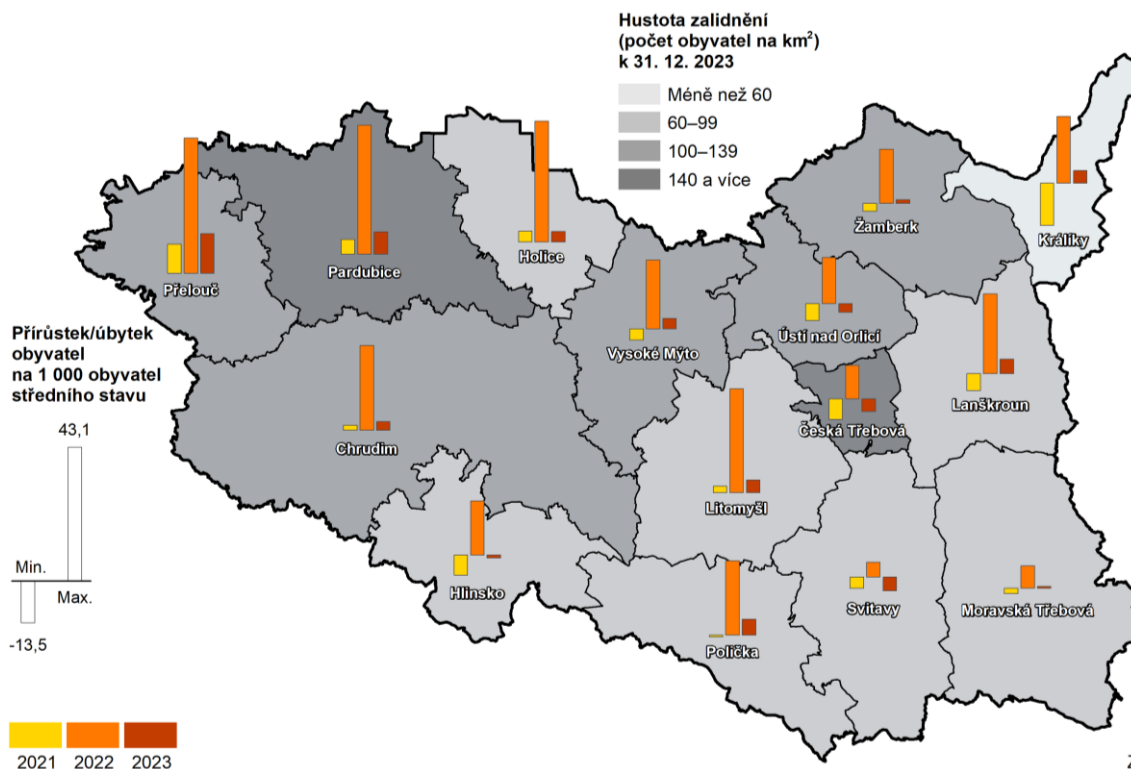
Hustota zalidnění
(počet obyvatel na km$^2$)
k 31. 12. 2023

Méně než 60
60–99
100–139
140 a více

Přírůstek/úbytek obyvatel na 1 000 obyvatel středního stavu

43,1
Min.
Max.
-13,5

Přelouč
Pardubice
Holice
Žamberk
Králíky
Vysoké Mýto
Ústí nad Orlicí
Lanškroun
Česká Třebová
Chrudim
Litomyšl
Hlinsko
Svitavy
Moravská Třebová
Polička

2021
2022
2023

Z